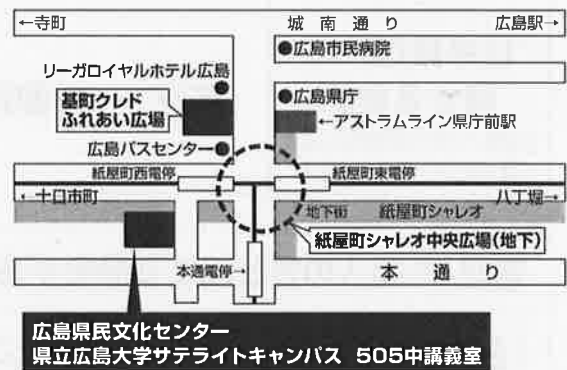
←寺町

城 南 通 り

広島駅→

●広島市民病院

リーガロイヤルホテル広島

基町クレド
ふれあい広場

●広島県庁

←アストラムライン県庁前駅

広島バスセンター

紙屋町西電停

紙屋町東電停

←十日市町

八丁堀→

地下街 紙屋町シャレオ

紙屋町シャレオ中央広場（地下）

本通電停

本 通 り

広島県民文化センター
県立広島大学サテライトキャンパス 505中講義室